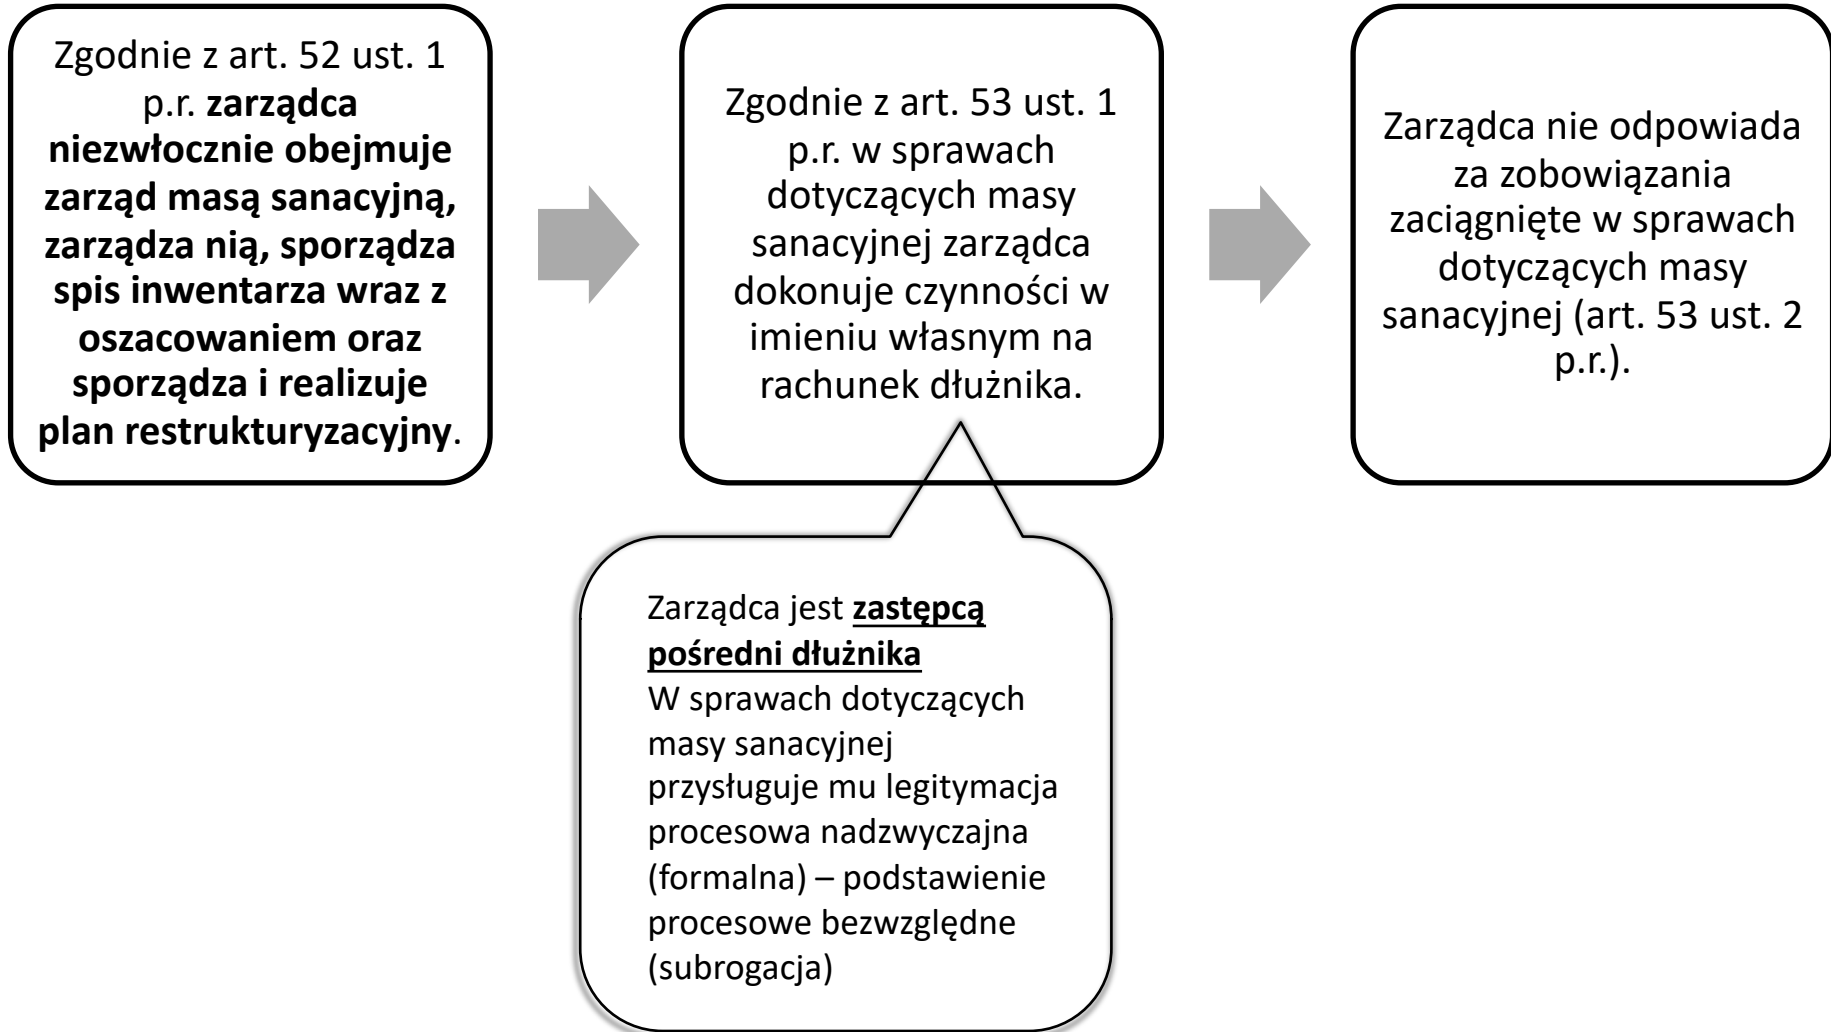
Zgodnie z art. 52 ust. 1 p.r. zarządca niezwłocznie obejmuje zarząd masą sanacyjną, zarządza nią, sporządza spis inwentarza wraz z oszacowaniem oraz sporządza i realizuje plan restrukturyzacyjny.

Zgodnie z art. 53 ust. 1 p.r. w sprawach dotyczących masy sanacyjnej zarządca dokonuje czynności w imieniu własnym na rachunek dłużnika.

Zarządca nie odpowiada za zobowiązania zaciągnięte w sprawach dotyczących masy sanacyjnej (art. 53 ust. 2 p.r.).

Zarządca jest zastępcą pośredni dłużnika
W sprawach dotyczących masy sanacyjnej przysługuje mu legitymacja procesowa nadzwyczajna (formalna) – podstawienie procesowe bezwzględne (subrogacja)